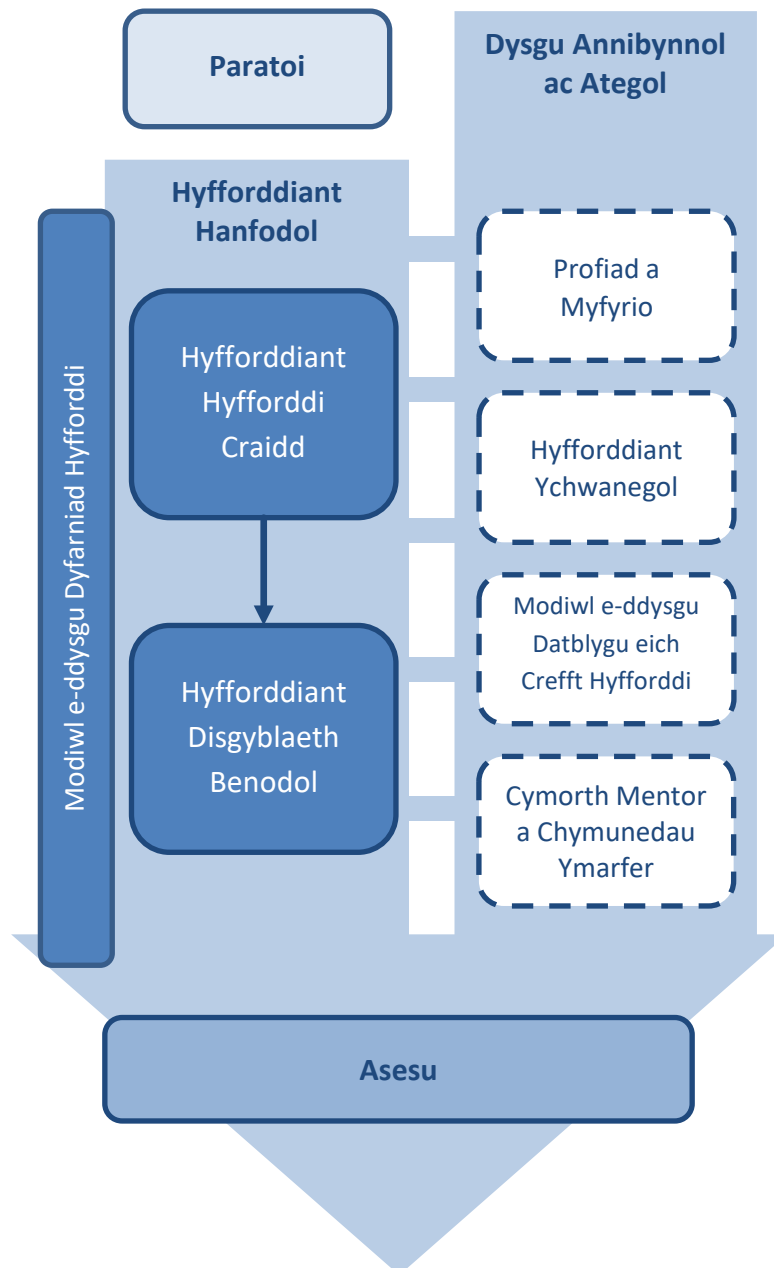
Paratoi

Dysgu Annibynnol ac Ategol

Hyfforddiant Hanfodol

Modiwl e-ddysgu Dyfarniad Hyfforddi

Hyfforddiant Hyfforddi Craidd

Hyfforddiant Disgyblaeth Benodol

Profiad a Myfyrio

Hyfforddiant Ychwanegol

Modiwl e-ddysgu Datblygu eich Crefft Hyfforddi

Cymorth Mentor a Chymunedau Ymarfer

Asesu